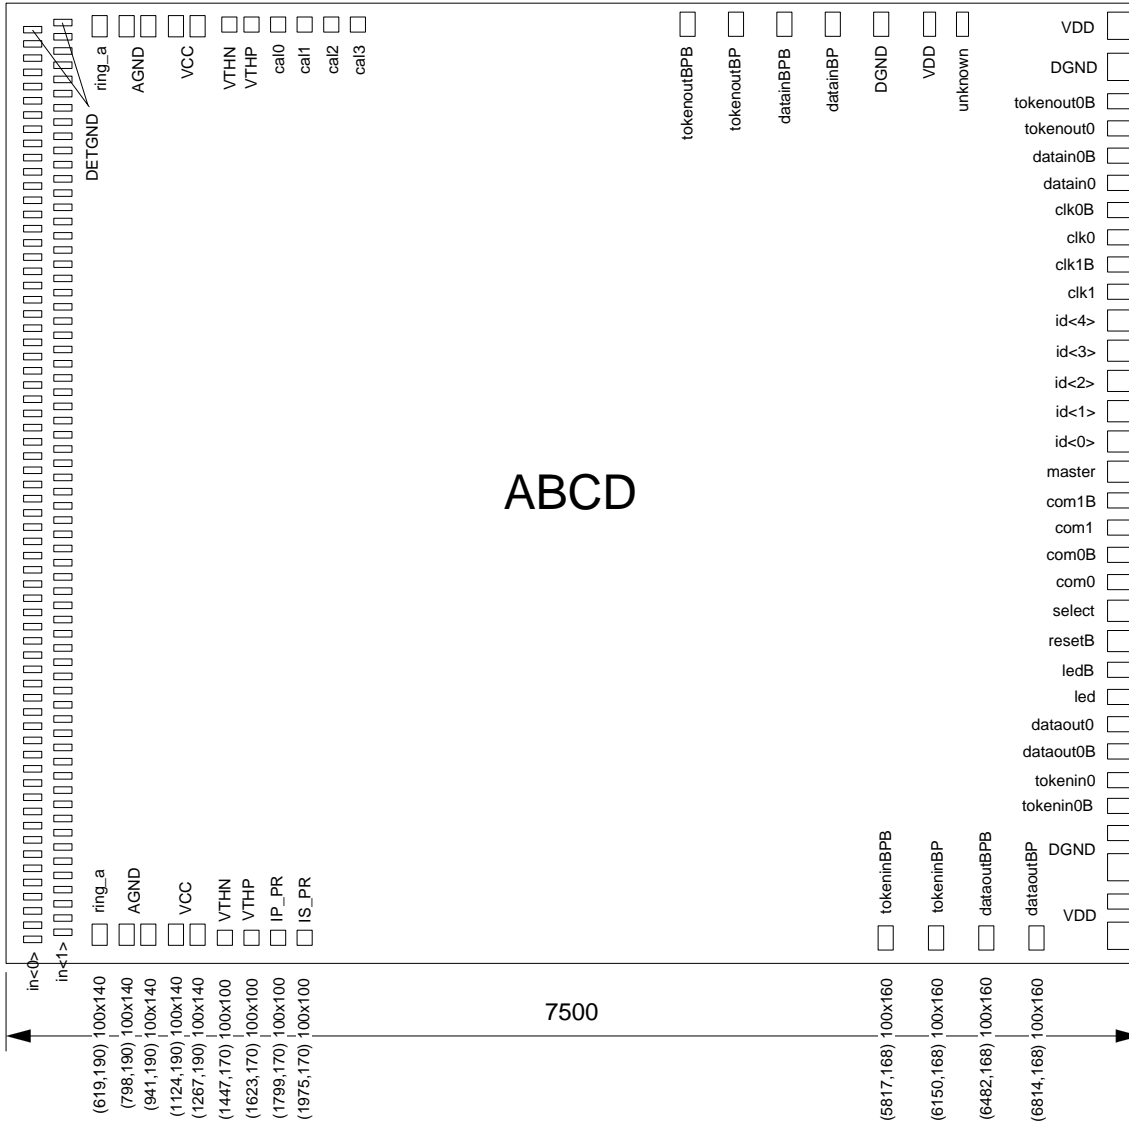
ring_a AGND VCC VTHN VTHP cal0 cal1 cal2 cal3

DETGND

tokenoutBPB tokenoutBP datainBPB datainBP DGND VDD unknown

VDD
DGND
tokenout0B
tokenout0
datain0B
datain0
clk0B
clk0
clk1B
clk1
id<4>
id<3>
id<2>
id<1>
id<0>
master
com1B
com1
com0B
com0
select
resetB
ledB
led
dataout0
dataout0B
tokenin0
tokenin0B
DGND
VDD

ABCD

ring_a AGND VCC VTHN VTHP IP_PR IS_PR

tokeninBPB tokeninBP dataoutBPB dataoutBP

in<0> in<1>

(619,190) 100x140
(798,190) 100x140
(941,190) 100x140
(1124,190) 100x140
(1267,190) 100x140
(1447,170) 100x100
(1623,170) 100x100
(1799,170) 100x100
(1975,170) 100x100

7500

(5817,168) 100x160
(6150,168) 100x160
(6482,168) 100x160
(6814,168) 100x160